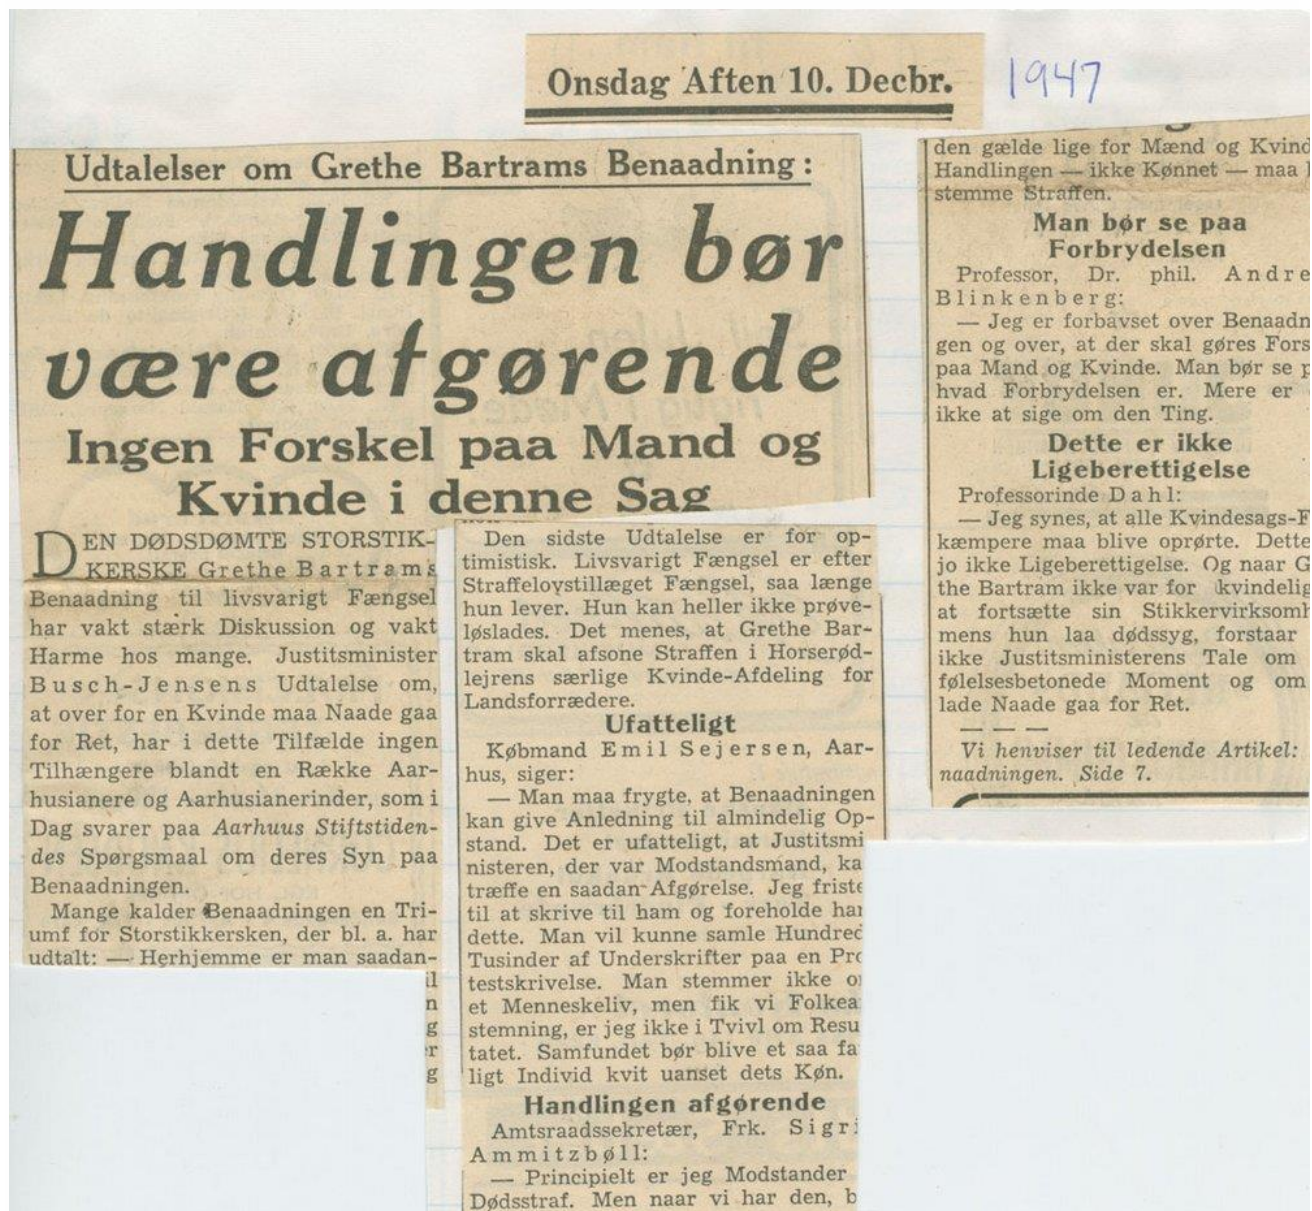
Onsdag Aften 10. Decbr. 1947

Udtalelser om Grethe Bartrams Benaadning:

Handlingen bør være afgørende

Ingen Forskel paa Mand og Kvinde i denne Sag

DEN DØDSDØMTE STORSTIKKERSKE Grethe Bartrams Benaadning til livsvarigt Fængsel har vakt stærk Diskussion og vakt Harme hos mange. Justitsminister Busch-Jensens Udtalelse om, at over for en Kvinde maa Naade gaa for Ret, har i dette Tilfælde ingen Tilhængere blandt en Række Aarhusianere og Aarhusianerinder, som i Dag svarer paa *Aarhuus Stiftstidendes* Spørgsmaal om deres Syn paa Benaadningen.

Mange kalder Benaadningen en Triumf for Storstikkersken, der bl. a. har udtalt: — Herhjemme er man saadan-
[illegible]

Den sidste Udtalelse er for optimistisk. Livsvarigt Fængsel er efter Straffeloystillæget Fængsel, saa længe hun lever. Hun kan heller ikke prøveløslades. Det menes, at Grethe Bartram skal afsone Straffen i Horserødlejrens særlige Kvinde-Afdeling for Landsforrædere.

Ufatteligt

Købmand Emil Sejersen, Aarhus, siger:

— Man maa frygte, at Benaadningen kan give Anledning til almindelig Opstand. Det er ufatteligt, at Justitsministeren, der var Modstandsmand, ka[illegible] træffe en saadan Afgørelse. Jeg friste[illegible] til at skrive til ham og foreholde ha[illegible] dette. Man vil kunne samle Hundred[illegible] Tusinder af Underskrifter paa en Pr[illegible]testskrivelse. Man stemmer ikke o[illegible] et Menneskeliv, men fik vi Folkea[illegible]stemning, er jeg ikke i Tvivl om Resu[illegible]tatet. Samfundet bør blive et saa fa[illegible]ligt Individ kvit uanset dets Køn.

Handlingen afgørende

Amtsraadssekretær, Frk. Sigri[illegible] Ammitzbøll:

— Principielt er jeg Modstander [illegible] Dødsstraf. Men naar vi har den, b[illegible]

den gælde lige for Mænd og Kvind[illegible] Handlingen — ikke Kønnet — maa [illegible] stemme Straffen.

Man bør se paa Forbrydelsen

Professor, Dr. phil. Andre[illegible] Blinkenberg:

— Jeg er forbavset over Benaadn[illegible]gen og over, at der skal gøres Fors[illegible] paa Mand og Kvinde. Man bør se p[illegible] hvad Forbrydelsen er. Mere er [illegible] ikke at sige om den Ting.

Dette er ikke Ligeberettigelse

Professorinde Dahl:

— Jeg synes, at alle Kvindesags-F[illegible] kæmpere maa blive oprørte. Dette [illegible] jo ikke Ligeberettigelse. Og naar G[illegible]the Bartram ikke var for kvindelig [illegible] at fortsætte sin Stikkervirksomh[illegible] mens hun laa dødssyg, forstaar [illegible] ikke Justitsministerens Tale om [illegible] følelsesbetonede Moment og om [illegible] lade Naade gaa for Ret.

— — —

*Vi henviser til ledende Artikel: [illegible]naadningen. Side 7.*